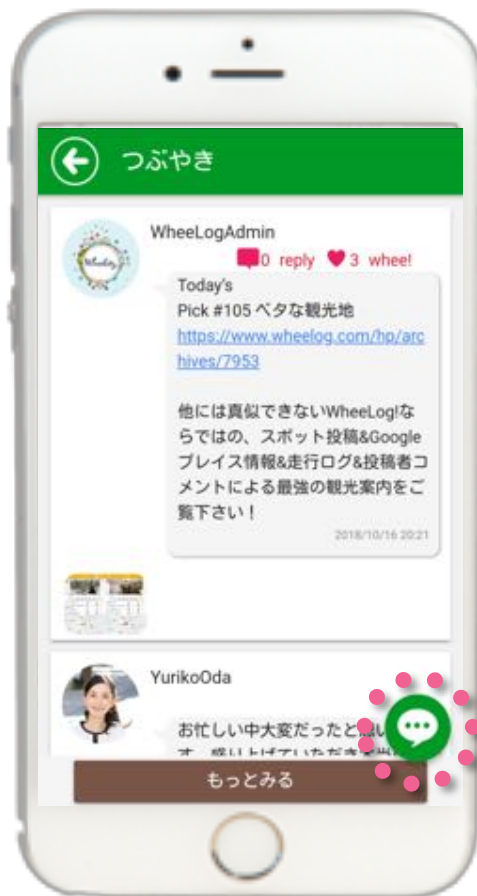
つぶやき

WheeLogAdmin

0 reply 3 whee!

Today's
Pick #105 ベタな観光地
https://www.wheelog.com/hp/archives/7953

他には真似できないWheeLog!ならではの、スポット投稿&Googleプレイス情報&走行ログ&投稿者コメントによる最強の観光案内をご覧下さい！

2018/10/16 20:21

YurikoOda

お忙しい中大変だったと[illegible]
す。盛り上げていただき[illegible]

もっとみる